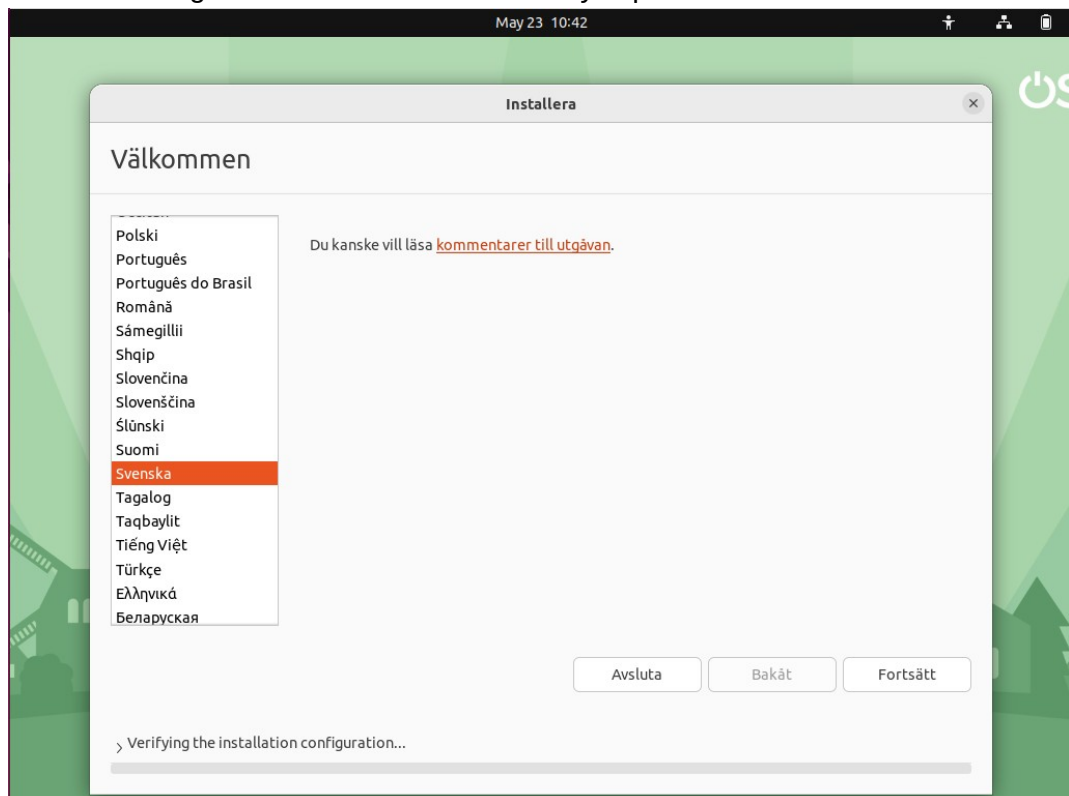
May 23 10:42

Installera

Välkommen

Polski
Português
Português do Brasil
Română
Sámegillii
Shqip
Slovenčina
Slovenščina
Ślůnski
Suomi
Svenska
Tagalog
Taqbaylit
Tiếng Việt
Türkçe
Ελληνικά
Беларуская

Du kanske vill läsa kommentarer till utgåvan.

Avsluta
Bakåt
Fortsätt

Verifying the installation configuration...